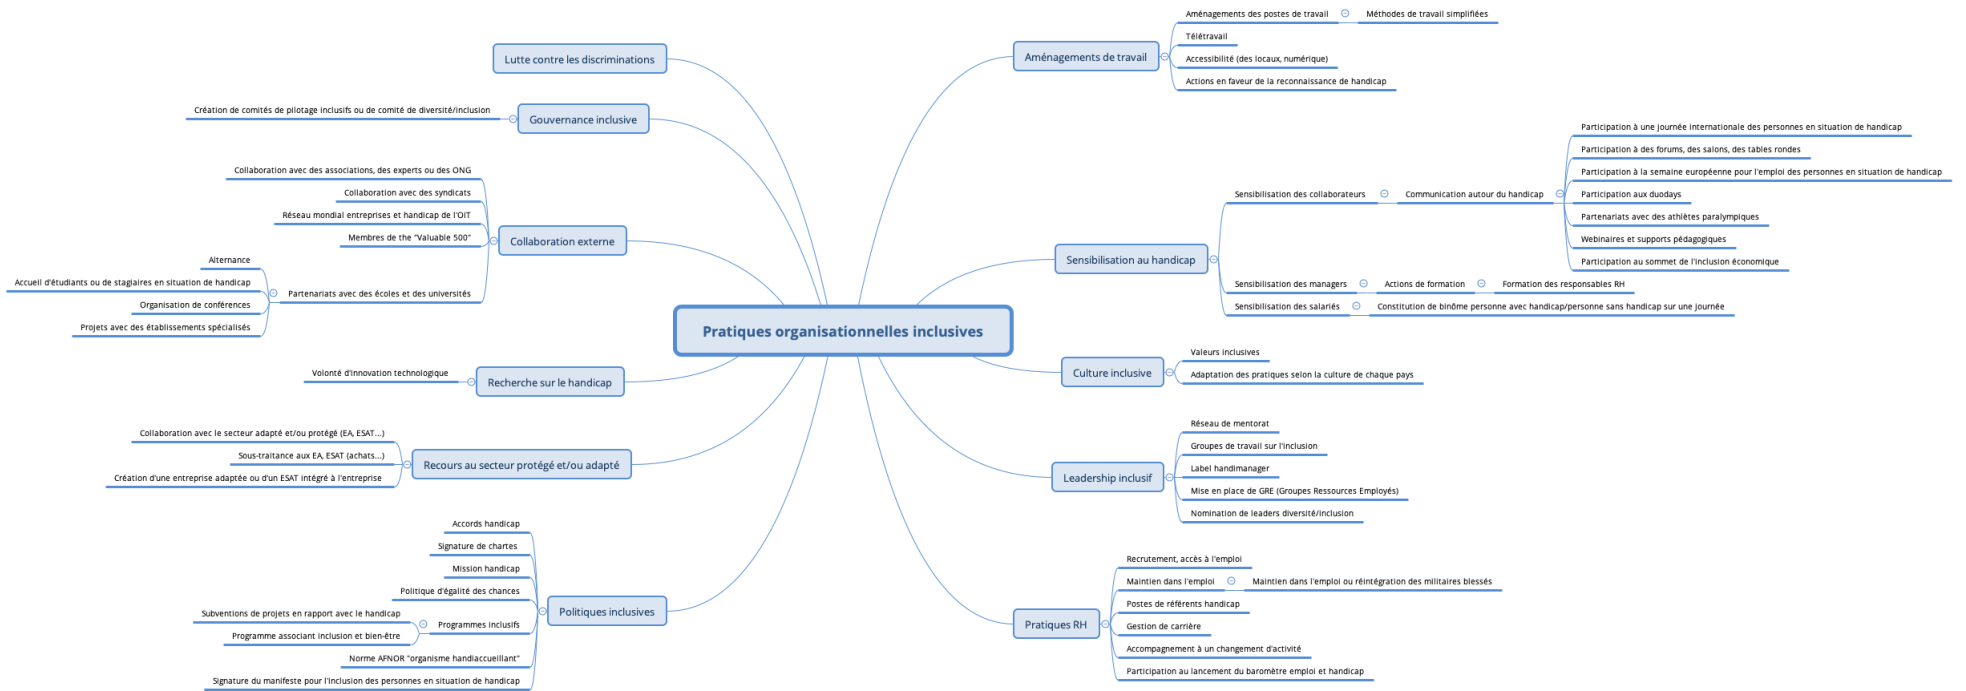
Pratiques organisationnelles inclusives

Lutte contre les discriminations

Gouvernance inclusive
Création de comités de pilotage inclusifs ou de comité de diversité/inclusion

Collaboration externe
Collaboration avec des associations, des experts ou des ONG
Collaboration avec des syndicats
Réseau mondial entreprises et handicap de l'OIT
Membres de the "Valuable 500"
Partenariats avec des écoles et des universités
Alternance
Accueil d'étudiants ou de stagiaires en situation de handicap
Organisation de conférences
Projets avec des établissements spécialisés

Recherche sur le handicap
Volonté d'innovation technologique

Recours au secteur protégé et/ou adapté
Collaboration avec le secteur adapté et/ou protégé (EA, ESAT...)
Sous-traitance aux EA, ESAT (achats...)
Création d'une entreprise adaptée ou d'un ESAT intégré à l'entreprise

Politiques inclusives
Accords handicap
Signature de chartes
Mission handicap
Politique d'égalité des chances
Programmes inclusifs
Subventions de projets en rapport avec le handicap
Programme associant inclusion et bien-être
Norme AFNOR "organisme handiaccueillant"
Signature du manifeste pour l'inclusion des personnes en situation de handicap

Aménagements de travail
Aménagements des postes de travail
Méthodes de travail simplifiées
Télétravail
Accessibilité (des locaux, numérique)
Actions en faveur de la reconnaissance de handicap

Sensibilisation au handicap
Sensibilisation des collaborateurs
Communication autour du handicap
Participation à une journée internationale des personnes en situation de handicap
Participation à des forums, des salons, des tables rondes
Participation à la semaine européenne pour l'emploi des personnes en situation de handicap
Participation aux duodays
Partenariats avec des athlètes paralympiques
Webinaires et supports pédagogiques
Participation au sommet de l'inclusion économique
Sensibilisation des managers
Actions de formation
Formation des responsables RH
Sensibilisation des salariés
Constitution de binôme personne avec handicap/personne sans handicap sur une journée

Culture inclusive
Valeurs inclusives
Adaptation des pratiques selon la culture de chaque pays

Leadership inclusif
Réseau de mentorat
Groupes de travail sur l'inclusion
Label handimanager
Mise en place de GRE (Groupes Ressources Employés)
Nomination de leaders diversité/inclusion

Pratiques RH
Recrutement, accès à l'emploi
Maintien dans l'emploi
Maintien dans l'emploi ou réintégration des militaires blessés
Postes de référents handicap
Gestion de carrière
Accompagnement à un changement d'activité
Participation au lancement du baromètre emploi et handicap